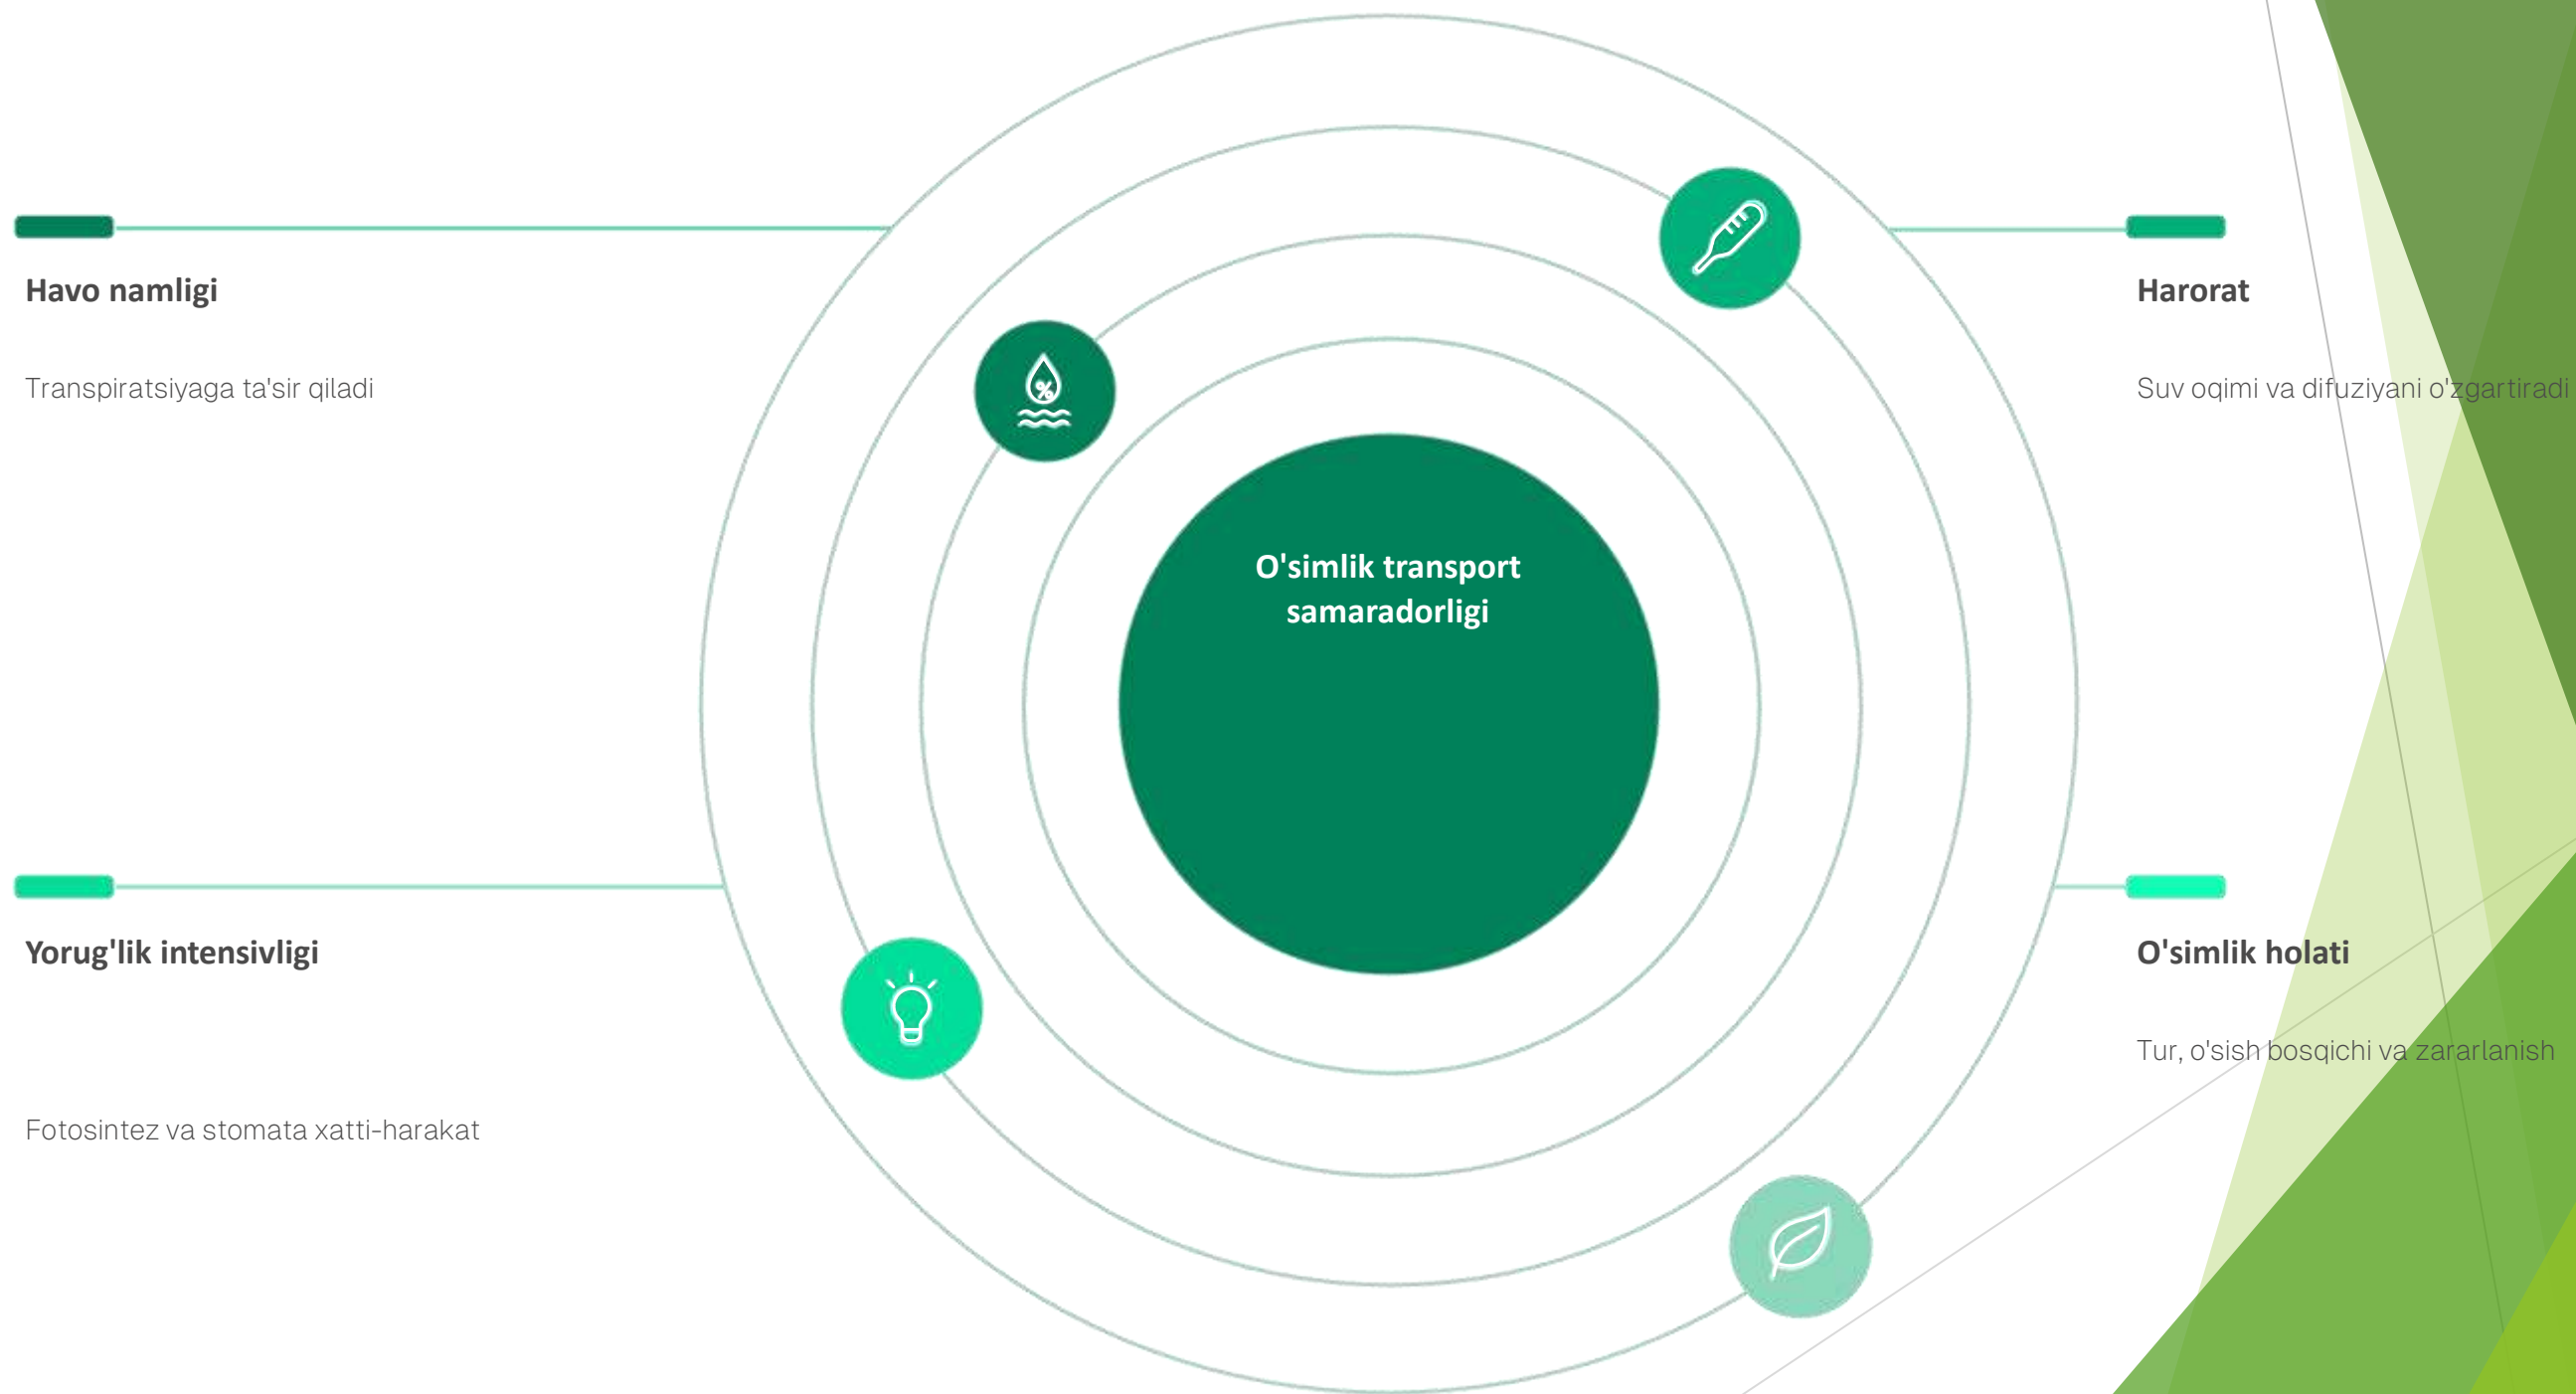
Havo namligi

Transpiratsiyaga ta'sir qiladi

Harorat

Suv oqimi va difuziyani o'zgartiradi

O'simlik transport samaradorligi

Yorug'lik intensivligi

Fotosintez va stomata xatti-harakat

O'simlik holati

Tur, o'sish bosqichi va zararlanish